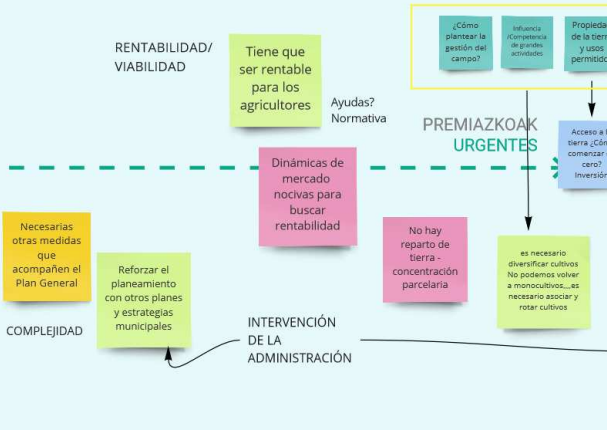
RENTABILIDAD/ VIABILIDAD

Tiene que ser rentable para los agricultores

Ayudas? Normativa

¿Cómo plantear la gestión del campo?

Influencia /Competencia de grandes actividades

Propieda de la tierr y usos permitido

PREMIAZKOAK
URGENTES

Acceso a l tierra ¿Cón comenzar cero? Inversión

Dinámicas de mercado nocivas para buscar rentabilidad

No hay reparto de tierra - concentración parcelaria

es necesario diversificar cultivos No podemos volver a monocultivos,,,es necesario asociar y rotar cultivos

Necesarias otras medidas que acompañen el Plan General

Reforzar el planeamiento con otros planes y estrategias municipales

COMPLEJIDAD

INTERVENCIÓN DE LA ADMINISTRACIÓN